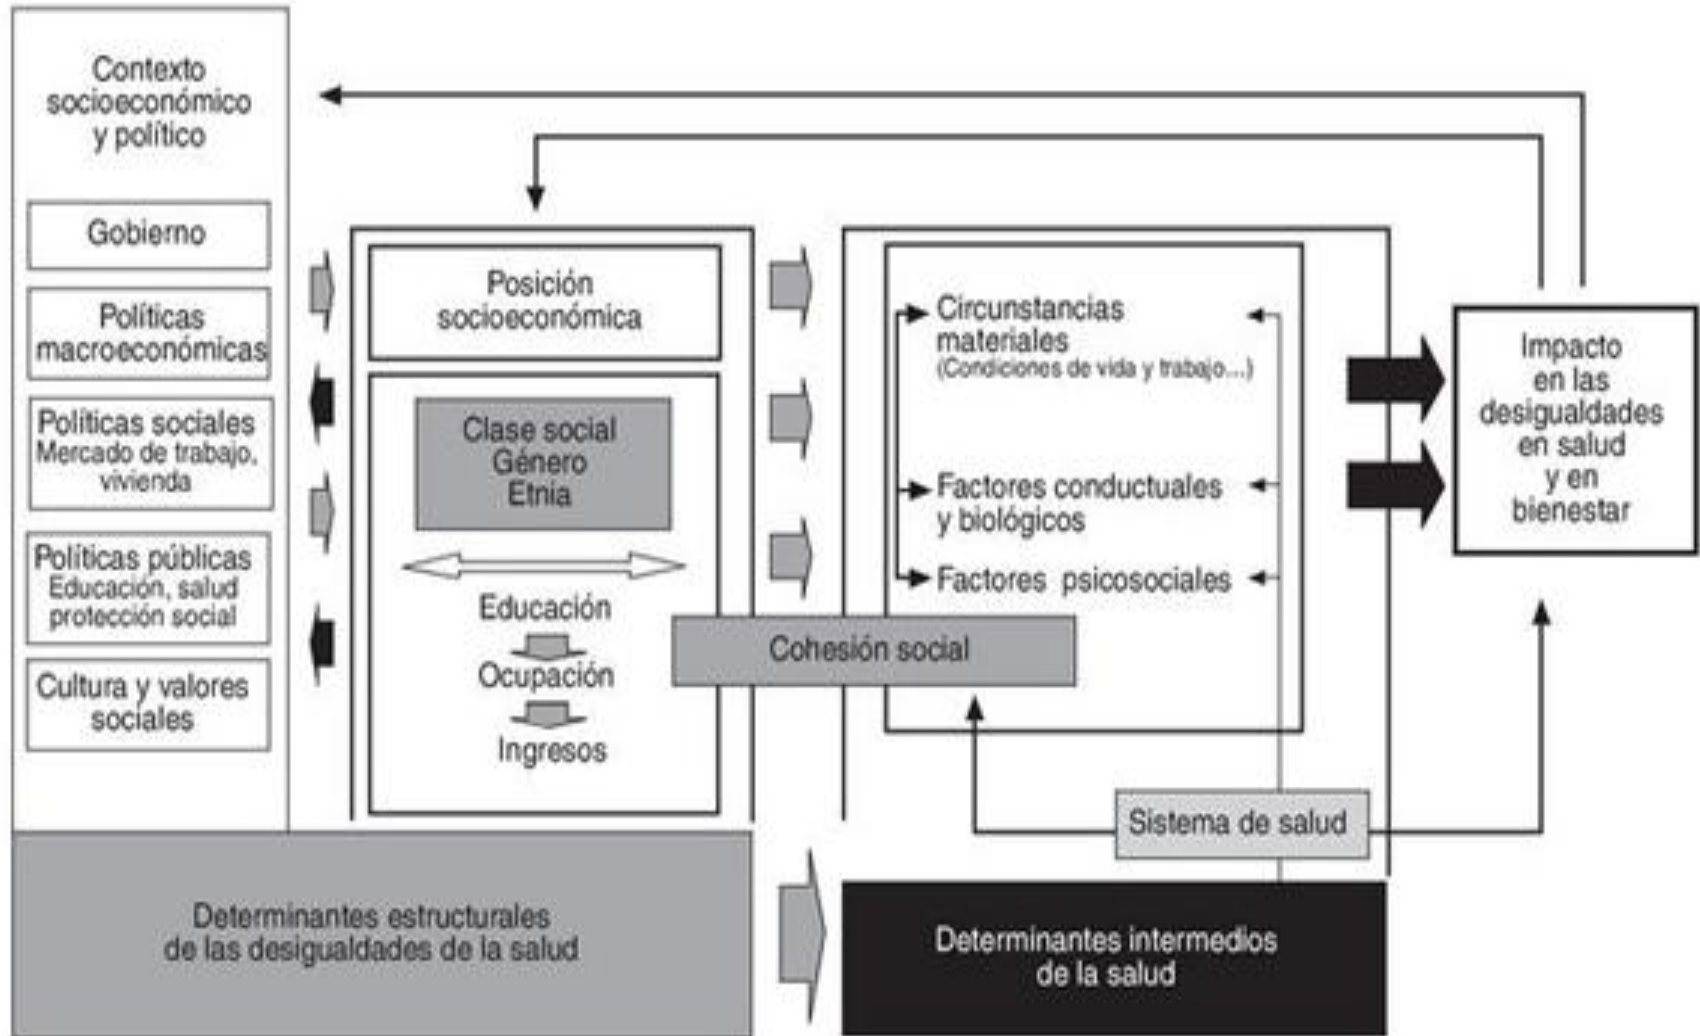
Contexto socioeconómico y político

Gobierno

Políticas macroeconómicas

Políticas sociales
Mercado de trabajo, vivienda

Políticas públicas
Educación, salud protección social

Cultura y valores sociales

Posición socioeconómica

Clase social
Género
Etnia

Educación
Ocupación
Ingresos

Circunstancias materiales
(Condiciones de vida y trabajo...)

Factores conductuales y biológicos

Factores psicosociales

Cohesión social

Sistema de salud

Impacto en las desigualdades en salud y en bienestar

Determinantes estructurales de las desigualdades de la salud

Determinantes intermedios de la salud